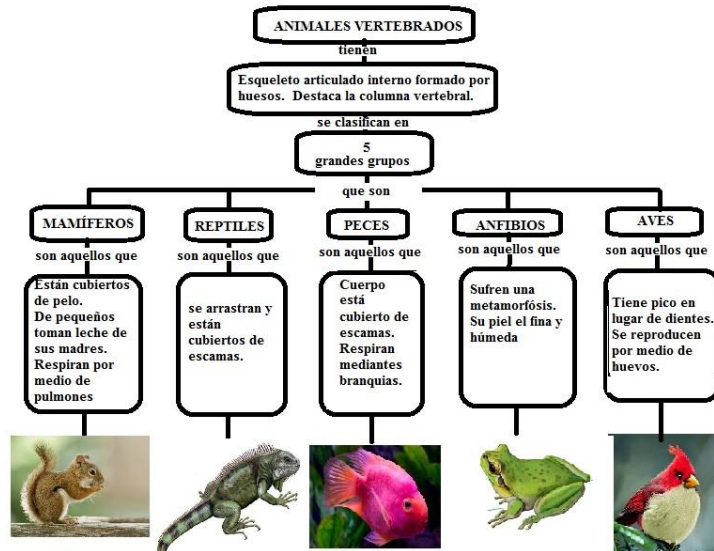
ANIMALES VERTEBRADOS

tienen

Esqueleto articulado interno formado por huesos. Destaca la columna vertebral.

se clasifican en

5
grandes grupos

que son

MAMÍFEROS

son aquellos que

Están cubiertos de pelo.
De pequeños toman leche de sus madres.
Respiran por medio de pulmones

REPTILES

son aquellos que

se arrastran y están cubiertos de escamas.

PECES

son aquellos que

Cuerpo está cubierto de escamas.
Respiran mediantes branquias.

ANFIBIOS

son aquellos que

Sufren una metamorfósis.
Su piel el fina y húmeda

AVES

son aquellos que

Tiene pico en lugar de dientes.
Se reproducen por medio de huevos.